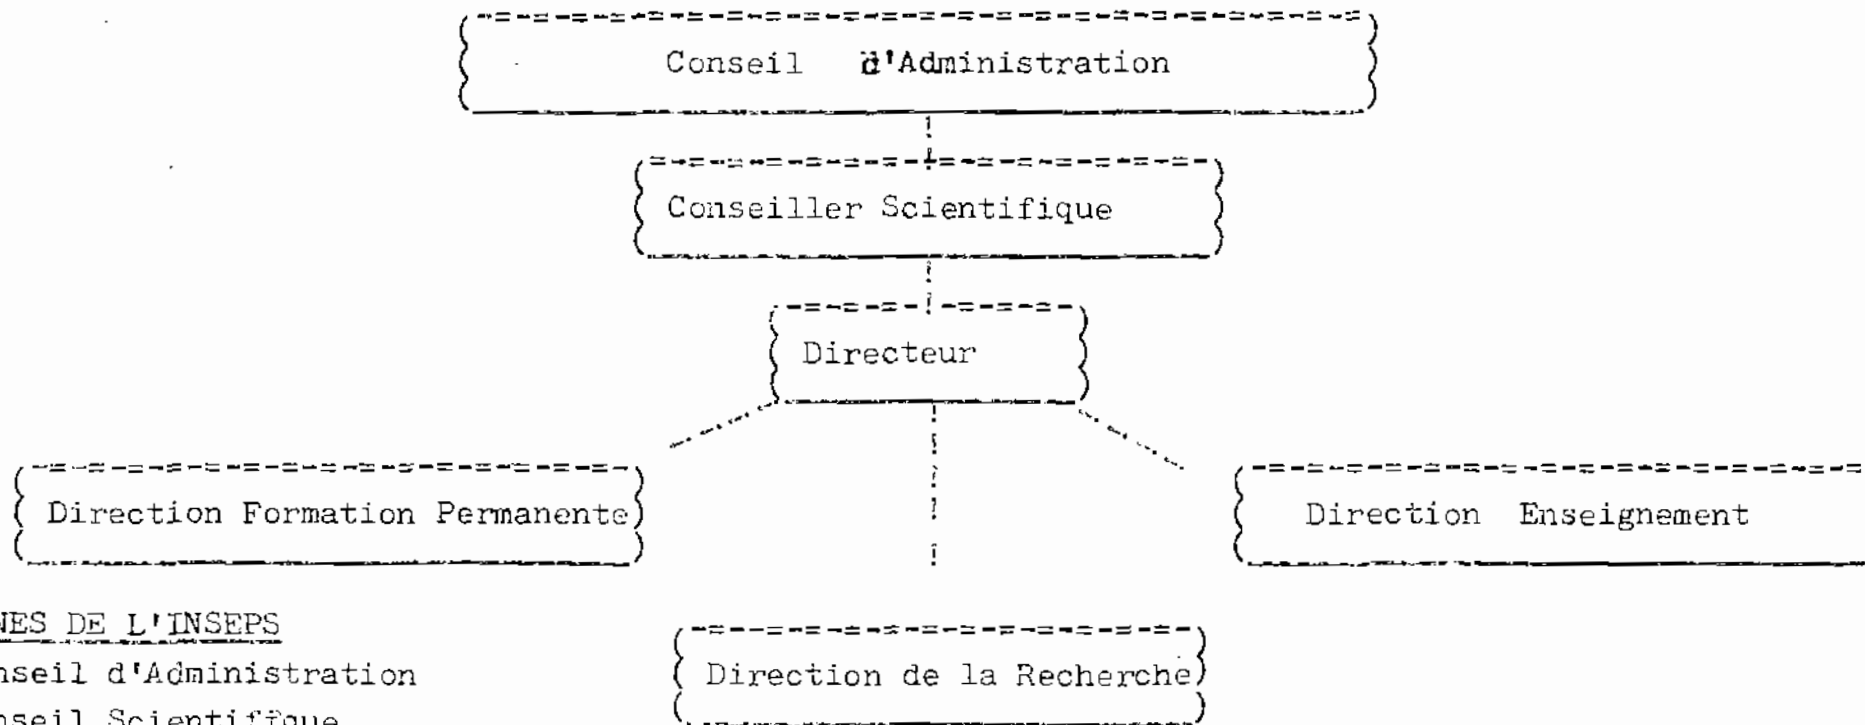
Conseil d'Administration

Conseiller Scientifique

Directeur

Direction Formation Permanente

Direction Enseignement

Direction de la Recherche

NES DE L'INSEPS

nseil d'Administration

nseil Scientifique